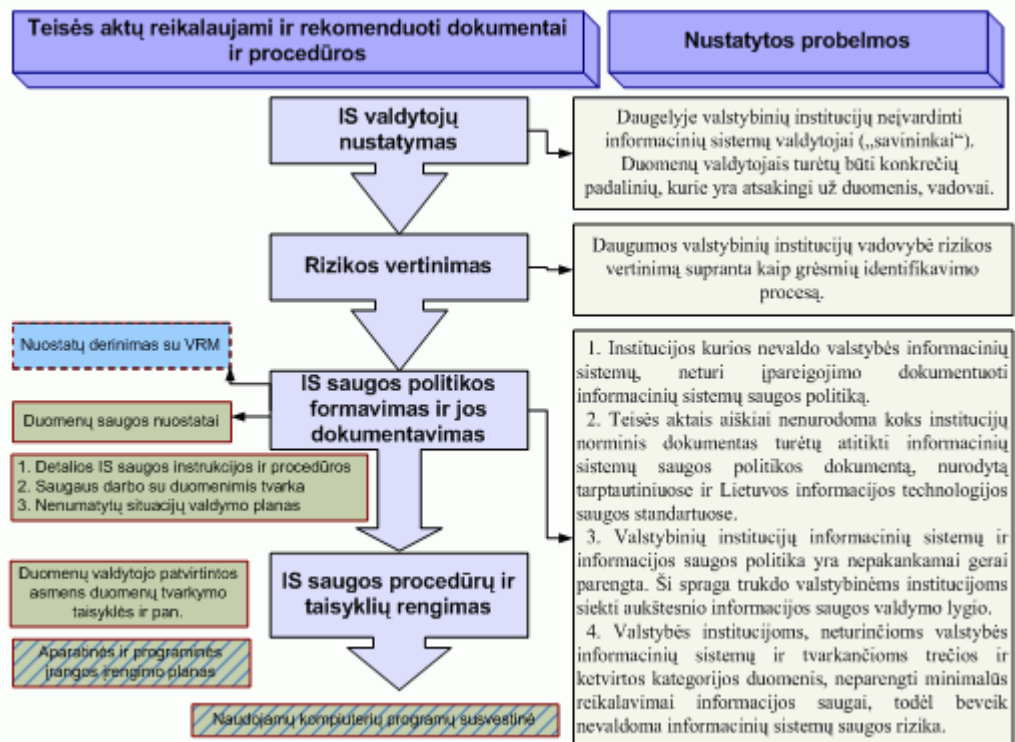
Teisės aktų reikalaujami ir rekomenduoti dokumentai ir procedūros

Nustatytos probelmos

IS valdytojų nustatymas

Daugelyje valstybinių institucijų neįvardinti informacinių sistemų valdytojai („savininkai"). Duomenų valdytojais turėtų būti konkrečių padalinių, kurie yra atsakingi už duomenis, vadovai.

Rizikos vertinimas

Daugumos valstybinių institucijų vadovybė rizikos vertinimą supranta kaip grėsmių identifikavimo procesą.

Nuostatų derinimas su VRM

IS saugos politikos formavimas ir jos dokumentavimas

Duomenų saugos nuostatai

1. Detalios IS saugos instrukcijos ir procedūros
2. Saugaus darbo su duomenimis tvarka
3. Nenumatytų situacijų valdymo planas

1. Institucijos kurios nevaldo valstybės informacinių sistemų, neturi įpareigojimo dokumentuoti informacinių sistemų saugos politiką.
2. Teisės aktais aiškiai nenurodoma koks institucijų norminis dokumentas turėtų atitikti informacinių sistemų saugos politikos dokumentą, nurodytą tarptautiniuose ir Lietuvos informacijos technologijos saugos standartuose.
3. Valstybinių institucijų informacinių sistemų ir informacijos saugos politika yra nepakankamai gerai parengta. Ši spraga trukdo valstybinėms institucijoms siekti aukštesnio informacijos saugos valdymo lygio.
4. Valstybės institucijoms, neturinčioms valstybės informacinių sistemų ir tvarkančioms trečios ir ketvirtos kategorijos duomenis, neparengti minimalūs reikalavimai informacijos saugai, todėl beveik nevaldoma informacinių sistemų saugos rizika.

Duomenų valdytojo patvirtintos asmens duomenų tvarkymo taisyklės ir pan.

IS saugos procedūrų ir taisyklių rengimas

Aparatinės ir programinės įrangos įrengimo planas

Naudojamų kompiuterių programų suvestinė